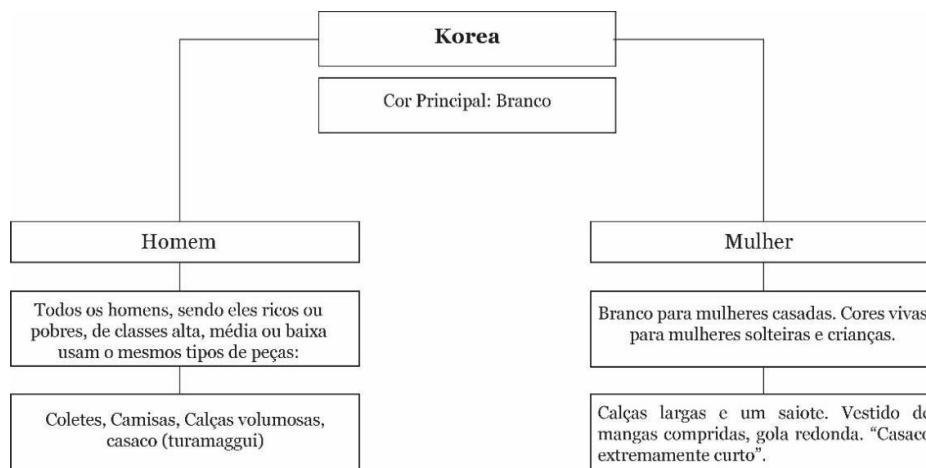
Korea

Cor Principal: Branco

Homem

Todos os homens, sendo eles ricos ou pobres, de classes alta, média ou baixa usam o mesmos tipos de peças:

Coletes, Camisas, Calças volumosas, casaco (turamaggui)

Mulher

Branco para mulheres casadas. Cores vivas para mulheres solteiras e crianças.

Calças largas e um saiote. Vestido d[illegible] mangas compridas, gola redonda. "Casac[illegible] extremamente curto".